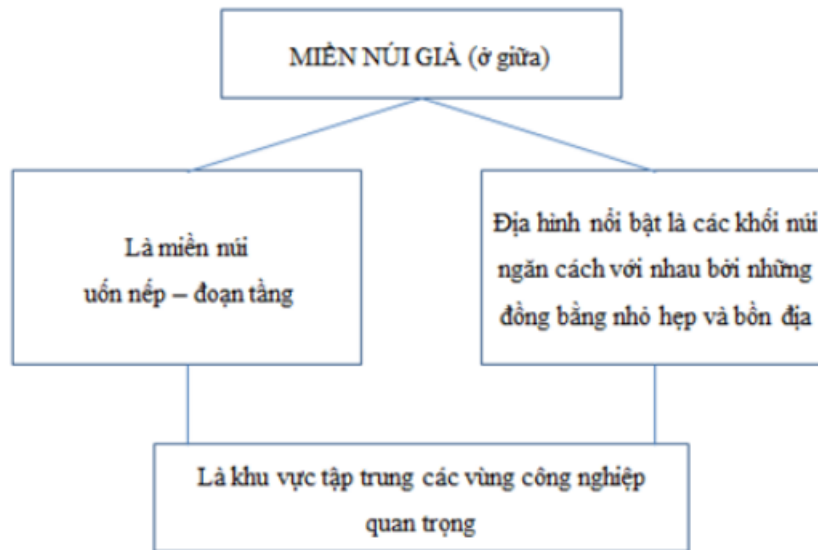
MIỀN NÚI GIÀ (ở giữa)

Là miền núi uốn nếp – đoạn tầng

Địa hình nổi bật là các khối núi ngăn cách với nhau bởi những đồng bằng nhỏ hẹp và bồn địa

Là khu vực tập trung các vùng công nghiệp quan trọng